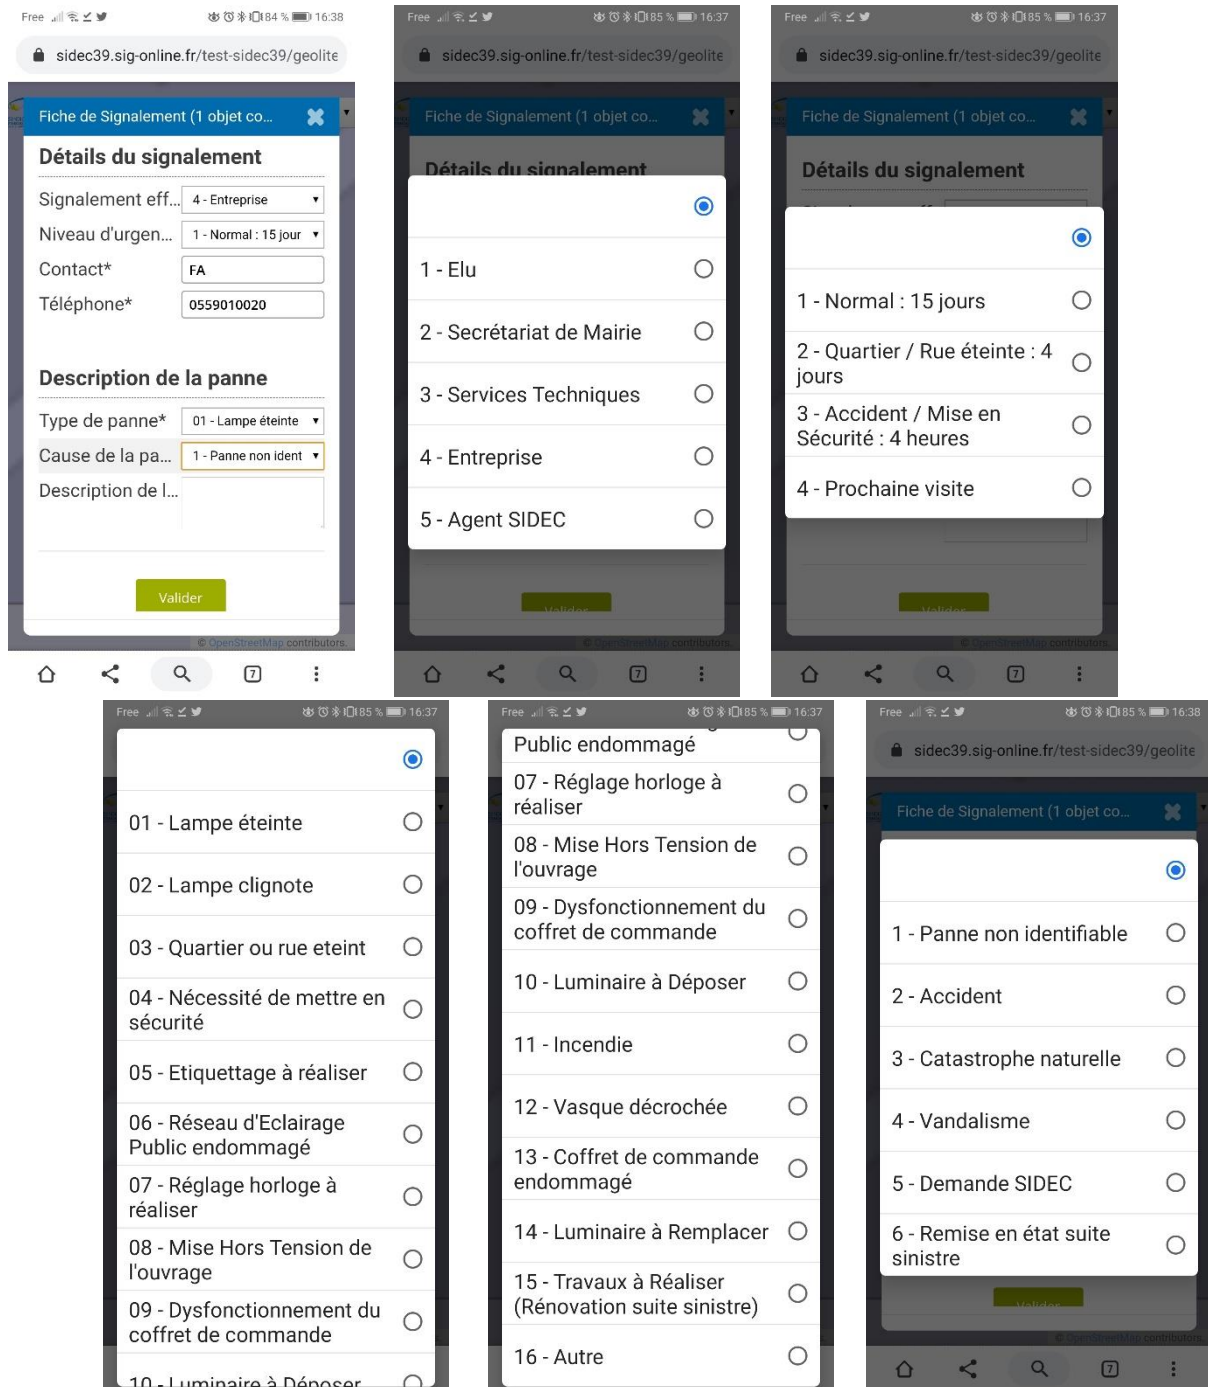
Free 84 % 16:38
sidec39.sig-online.fr/test-sidec39/geolite

Fiche de Signalement (1 objet co...

Détails du signalement

Signalement eff... 4 - Entreprise
Niveau d'urgen... 1 - Normal : 15 jour
Contact* FA
Téléphone* 0559010020

Description de la panne

Type de panne* 01 - Lampe éteinte
Cause de la pa... 1 - Panne non ident
Description de l...

Valider

© OpenStreetMap contributors.

Free 85 % 16:37
sidec39.sig-online.fr/test-sidec39/geolite
Fiche de Signalement (1 objet co...
Détails du signalement

1 - Elu
2 - Secrétariat de Mairie
3 - Services Techniques
4 - Entreprise
5 - Agent SIDEC

Valider
© OpenStreetMap contributors

Free 85 % 16:37
sidec39.sig-online.fr/test-sidec39/geolite
Fiche de Signalement (1 objet co...
Détails du signalement

1 - Normal : 15 jours
2 - Quartier / Rue éteinte : 4 jours
3 - Accident / Mise en Sécurité : 4 heures
4 - Prochaine visite

Valider
© OpenStreetMap contributors

Free 85 % 16:37

01 - Lampe éteinte
02 - Lampe clignote
03 - Quartier ou rue eteint
04 - Nécessité de mettre en sécurité
05 - Etiquettage à réaliser
06 - Réseau d'Eclairage Public endommagé
07 - Réglage horloge à réaliser
08 - Mise Hors Tension de l'ouvrage
09 - Dysfonctionnement du coffret de commande
10 - Luminaire à Déposer

Free 85 % 16:37
Public endommagé
07 - Réglage horloge à réaliser
08 - Mise Hors Tension de l'ouvrage
09 - Dysfonctionnement du coffret de commande
10 - Luminaire à Déposer
11 - Incendie
12 - Vasque décrochée
13 - Coffret de commande endommagé
14 - Luminaire à Remplacer
15 - Travaux à Réaliser (Rénovation suite sinistre)
16 - Autre

Free 85 % 16:38
sidec39.sig-online.fr/test-sidec39/geolite
Fiche de Signalement (1 objet co...

1 - Panne non identifiable
2 - Accident
3 - Catastrophe naturelle
4 - Vandalisme
5 - Demande SIDEC
6 - Remise en état suite sinistre

Valider
© OpenStreetMap contributors